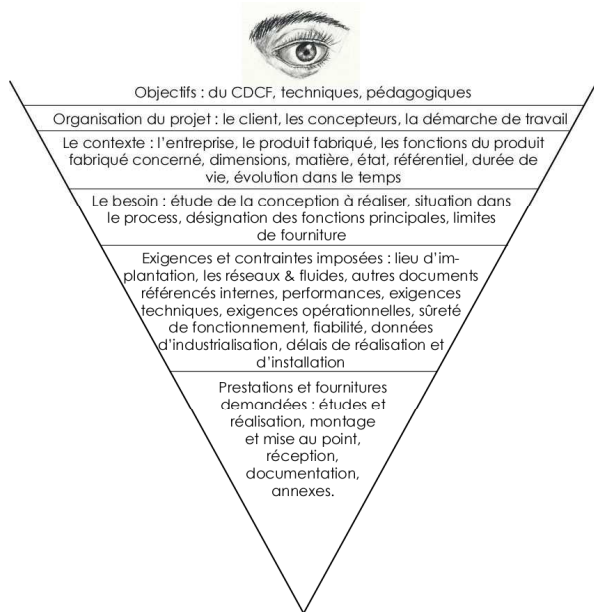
Objectifs : du CDCF, techniques, pédagogiques

Organisation du projet : le client, les concepteurs, la démarche de travail

Le contexte : l'entreprise, le produit fabriqué, les fonctions du produit fabriqué concerné, dimensions, matière, état, référentiel, durée de vie, évolution dans le temps

Le besoin : étude de la conception à réaliser, situation dans le process, désignation des fonctions principales, limites de fourniture

Exigences et contraintes imposées : lieu d'implantation, les réseaux & fluides, autres documents référencés internes, performances, exigences techniques, exigences opérationnelles, sûreté de fonctionnement, fiabilité, données d'industrialisation, délais de réalisation et d'installation

Prestations et fournitures demandées : études et réalisation, montage et mise au point, réception, documentation, annexes.